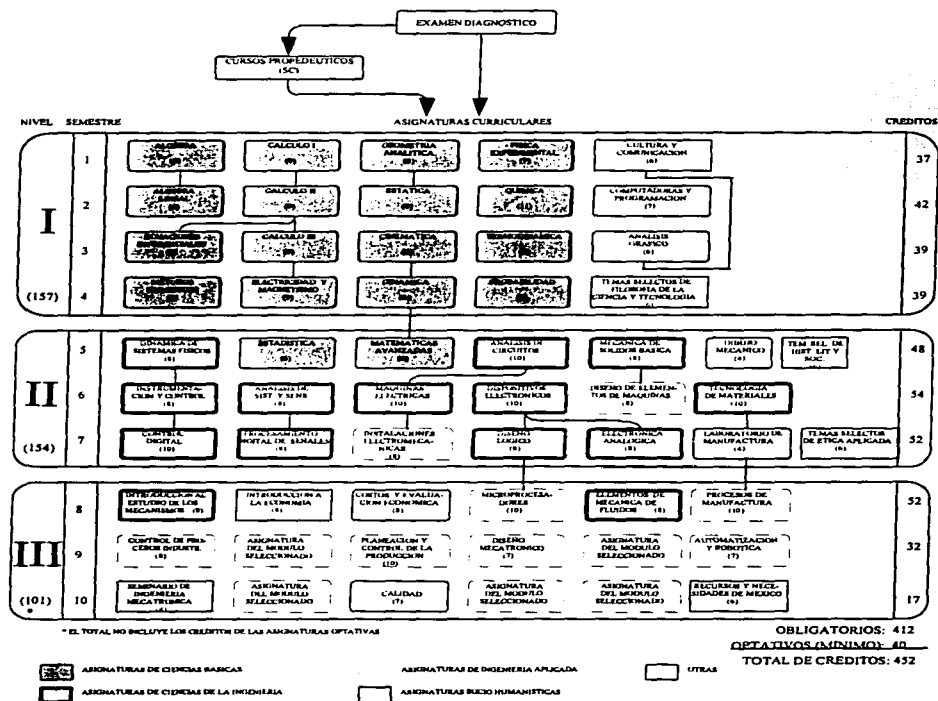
EXAMEN DIAGNOSTICO

CURSOS PROPEDEUTICOS (SC)

NIVEL SEMESTRE

ASIGNATURAS CURRICULARES

CREDITOS

I

1 ALGEBRA (8) | CALCULO I (9) | GEOMETRIA ANALITICA (8) | FISICA EXPERIMENTAL (7) | CULTURA Y COMUNICACION (6) | 37

2 ALGEBRA LINEAL (8) | CALCULO II (9) | ESTATICA (8) | QUIMICA (10) | COMPUTADORAS Y PROGRAMACION (7) | 42

3 ECUACIONES DIFERENCIALES (8) | CALCULO III (9) | CINEMATICA (8) | TERMODINAMICA (8) | ANALISIS GRAFICO (6) | 39

(157) 4 METODOS NUMERICOS (8) | ELECTRICIDAD Y MAGNETISMO (9) | DINAMICA (8) | PROBABILIDAD (8) | TEMAS SELECTOS DE FILOSOFIA DE LA CIENCIA Y TECNOLOGIA (6) | 39

II

5 DINAMICA DE SISTEMAS FISICOS (8) | ESTADISTICA (8) | MATEMATICAS AVANZADAS (8) | ANALISIS DE CIRCUITOS (10) | MECANICA DE SOLIDOS BASICA (8) | DIBUJO MECANICO (4) | TEM SEL DE HIST LIT Y SOC | 48

6 INSTRUMENTACION Y CONTROL (8) | ANALISIS DE SIST Y SENS (8) | MAQUINAS ELECTRICAS (10) | DISPOSITIVOS ELECTRONICOS (10) | DISEÑO DE ELEMENTOS DE MAQUINAS (8) | TECNOLOGIA DE MATERIALES (10) | 54

(154) 7 CONTROL DIGITAL (10) | PROCESAMIENTO DIGITAL DE SEÑALES (8) | INSTALACIONES ELECTROMECANICAS (L) | DISEÑO LOGICO (8) | ELECTRONICA ANALOGICA (8) | LABORATORIO DE MANUFACTURA (4) | TEMAS SELECTOS DE ETICA APLICADA (6) | 52

III

8 INTRODUCCION AL ESTUDIO DE LOS MECANISMOS (8) | INTRODUCCION A LA ECONOMIA (6) | CONTROL Y EVALUACION ECONOMICA (6) | MICROPROCESADORES (10) | ELEMENTOS DE MECANICA DE FLUIDOS (8) | PROCESOS DE MANUFACTURA (10) | 52

9 CONTROL DE PROCESOS INDUSTR. (8) | ASIGNATURA DEL MODULO SELECCIONADO | PLANEACION Y CONTROL DE LA PRODUCCION (10) | DISEÑO MECATRONICO (7) | ASIGNATURA DEL MODULO SELECCIONADO | AUTOMATIZACION Y ROBOTICA (7) | 32

(101) 10 SEMINARIO DE INGENIERIA MECATRONICA (4) | ASIGNATURA DEL MODULO SELECCIONADO | CALIDAD (7) | ASIGNATURA DEL MODULO SELECCIONADO | ASIGNATURA DEL MODULO SELECCIONADO | RECURSOS Y NECESIDADES DE MEXICO (6) | 17

* EL TOTAL NO INCLUYE LOS CREDITOS DE LAS ASIGNATURAS OPTATIVAS

OBLIGATORIOS: 412
OPTATIVOS (MINIMO): 40
TOTAL DE CREDITOS: 452

ASIGNATURAS DE CIENCIAS BASICAS
ASIGNATURAS DE INGENIERIA APLICADA
OTRAS
ASIGNATURAS DE CIENCIAS DE LA INGENIERIA
ASIGNATURAS SOCIO HUMANISTICAS